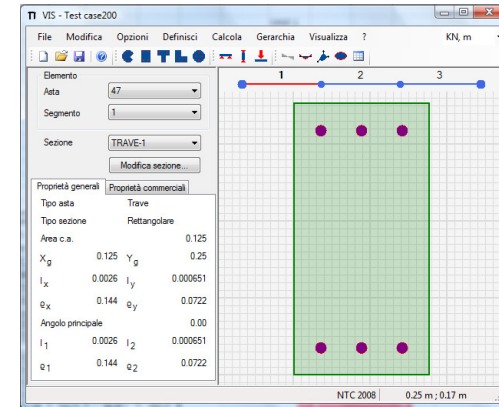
VIS - Test case200

File Modifica Opzioni Definisci Calcola Gerarchia Visualizza ? KN, m

Elemento
Asta 47
Segmento 1

Sezione TRAVE-1
Modifica sezione...

Proprietà generali Proprietà commerciali

| | | | |
|---|---|---|---|
| Tipo asta | | Trave | |
| Tipo sezione | | Rettangolare | |
| Area c.a. | | | 0.125 |
| $X_g$ | 0.125 | $Y_g$ | 0.25 |
| $I_x$ | 0.0026 | $I_y$ | 0.000651 |
| $e_x$ | 0.144 | $e_y$ | 0.0722 |
| Angolo principale | | | 0.00 |
| $I_1$ | 0.0026 | $I_2$ | 0.000651 |
| $e_1$ | 0.144 | $e_2$ | 0.0722 |

1 2 3

NTC 2008 0.25 m ; 0.17 m